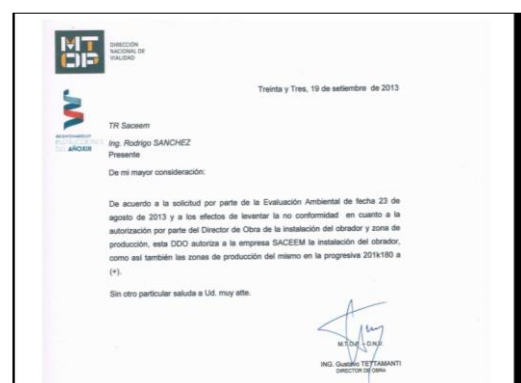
MTOP DIRECCIÓN NACIONAL DE VIALIDAD

Treinta y Tres, 19 de setiembre de 2013

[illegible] AÑOXIII

TR Saceem
Ing. Rodrigo SANCHEZ
Presente

De mi mayor consideración:

De acuerdo a la solicitud por parte de la Evaluación Ambiental de fecha 23 de agosto de 2013 y a los efectos de levantar la no conformidad en cuanto a la autorización por parte del Director de Obra de la instalación del obrador y zona de producción, esta DDO autoriza a la empresa SACEEM la instalación del obrador, como así también las zonas de producción del mismo en la progresiva 201k180 a (+).

Sin otro particular saluda a Ud. muy atte.

M.T.O.P. - D.N.V.

ING. Gustavo TETTAMANTI
DIRECTOR DE OBRA